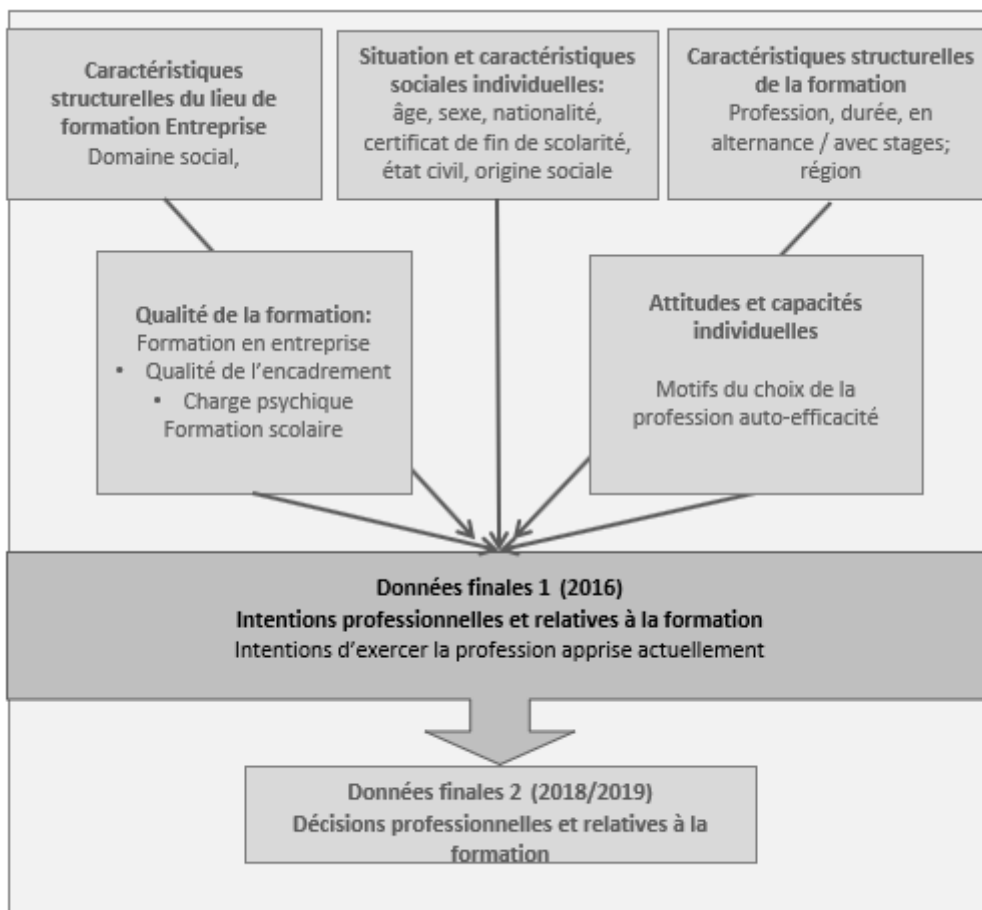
Caractéristiques structurelles du lieu de formation Entreprise
Domaine social,

Situation et caractéristiques sociales individuelles:
âge, sexe, nationalité, certificat de fin de scolarité, état civil, origine sociale

Caractéristiques structurelles de la formation
Profession, durée, en alternance / avec stages; région

Qualité de la formation:
Formation en entreprise
• Qualité de l'encadrement
• Charge psychique
Formation scolaire

Attitudes et capacités individuelles

Motifs du choix de la profession auto-efficacité

Données finales 1 (2016)
Intentions professionnelles et relatives à la formation
Intentions d'exercer la profession apprise actuellement

Données finales 2 (2018/2019)
Décisions professionnelles et relatives à la formation